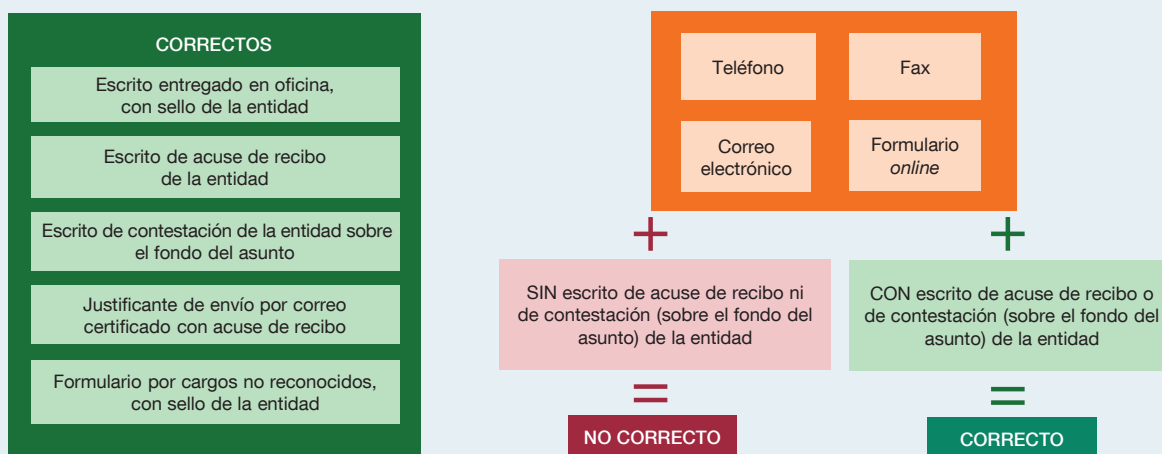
CORRECTOS

Escrito entregado en oficina, con sello de la entidad

Escrito de acuse de recibo de la entidad

Escrito de contestación de la entidad sobre el fondo del asunto

Justificante de envío por correo certificado con acuse de recibo

Formulario por cargos no reconocidos, con sello de la entidad

Teléfono

Fax

Correo electrónico

Formulario *online*

+

+

SIN escrito de acuse de recibo ni de contestación (sobre el fondo del asunto) de la entidad

CON escrito de acuse de recibo o de contestación (sobre el fondo del asunto) de la entidad

=

=

NO CORRECTO

CORRECTO